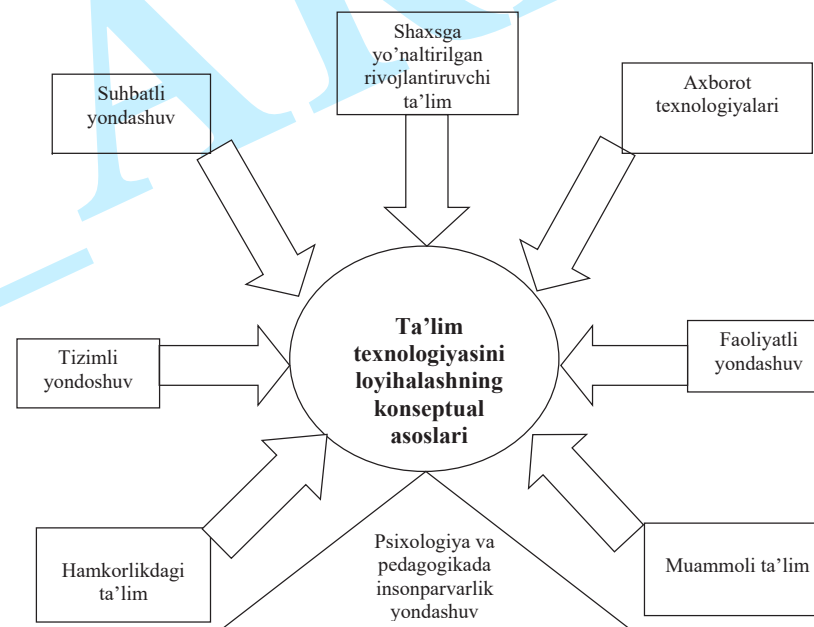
Shaxsga yo'naltirilgan rivojlantiruvchi ta'lim

Suhbatli yondashuv

Axborot texnologiyalari

Ta'lim texnologiyasini loyihalashning konseptual asoslari

Tizimli yondoshuv

Faoliyatli yondashuv

Hamkorlikdagi ta'lim

Psixologiya va pedagogikada insonparvarlik yondashuv

Muammoli ta'lim